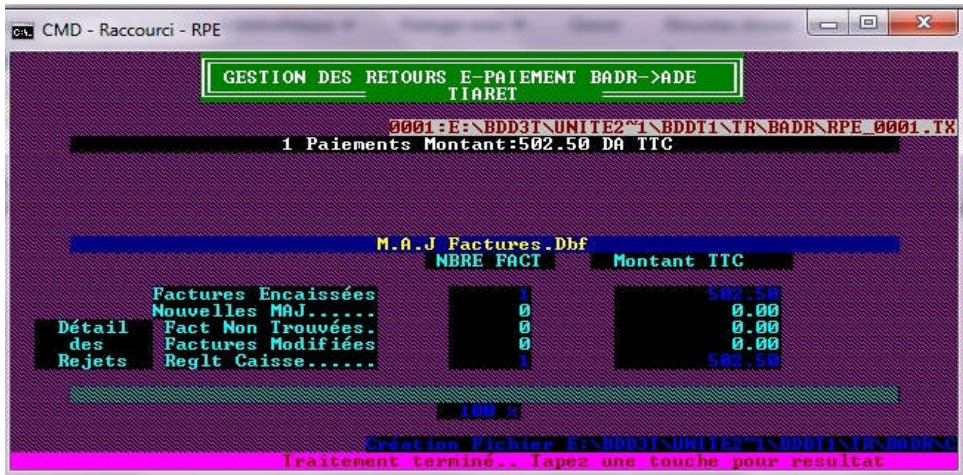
CMD - Raccourci - RPE

GESTION DES RETOURS E-PAIEMENT BADR->ADE
TIARET

0001:E:\BDD3T\UNITE2~1\BDDT1\TR\BADR\RPE_0001.TX
1 Paiements Montant:502.50 DA TTC

M.A.J Factures.Dbf

| | | NBRE FACT | Montant TTC |
|---|---|---|---|
| | Factures Encaissées | 1 | 502.50 |
| | Nouvelles MAJ....... | 0 | 0.00 |
| Détail | Fact Non Trouvées. | 0 | 0.00 |
| des | Factures Modifiées | 0 | 0.00 |
| Rejets | Reglt Caisse....... | 1 | 502.50 |

100 %

Création Fichier E:\BDD3T\UNITE2~1\BDDT1\TR\BADR\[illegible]
Traitement terminé.. Tapez une touche pour resultat